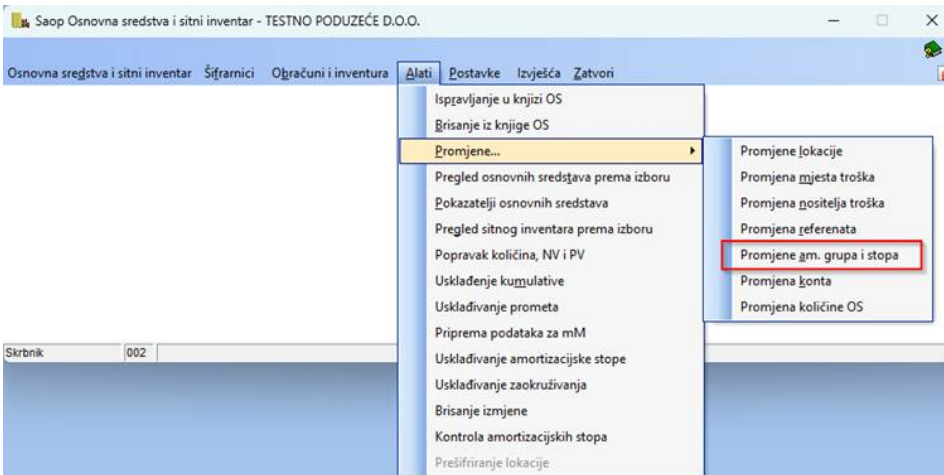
Saop Osnovna sredstva i sitni inventar - TESTNO PODUZEĆE D.O.O.

Osnovna sredstva i sitni inventar Šifrarnici Obračuni i inventura Alati Postavke Izvješća Zatvori

Ispravljanje u knjizi OS
Brisanje iz knjige OS
Promjene...
Pregled osnovnih sredstava prema izboru
Pokazatelji osnovnih sredstava
Pregled sitnog inventara prema izboru
Popravak količina, NV i PV
Usklađenje kumulative
Usklađivanje prometa
Priprema podataka za mM
Usklađivanje amortizacijske stope
Usklađivanje zaokruživanja
Brisanje izmjene
Kontrola amortizacijskih stopa
Prešifriranje lokacije

Promjene lokacije
Promjena mjesta troška
Promjena nositelja troška
Promjena referenata
Promjene am. grupa i stopa
Promjena konta
Promjena količine OS

Skrbnik 002